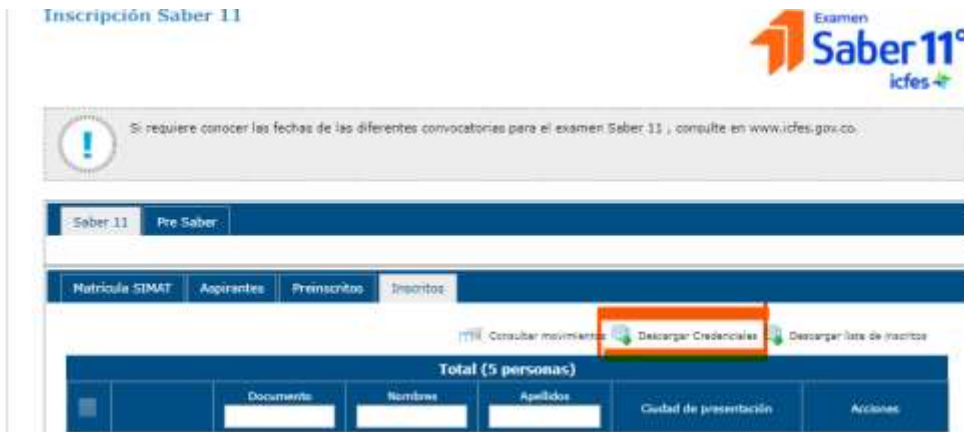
Inscripción Saber 11

Examen Saber 11° icfes

Si requiere conocer las fechas de las diferentes convocatorias para el examen Saber 11 , consulte en www.icfes.gov.co.

Saber 11 Pre Saber

Matrícula SIMAT Aspirantes Preinscritos Inscritos

Consultar movimientos Descargar Credenciales Descargar lista de inscritos

Total (5 personas)

| | | Documento | Nombres | Apellidos | Ciudad de presentación | Acciones |
|---|---|---|---|---|---|---|